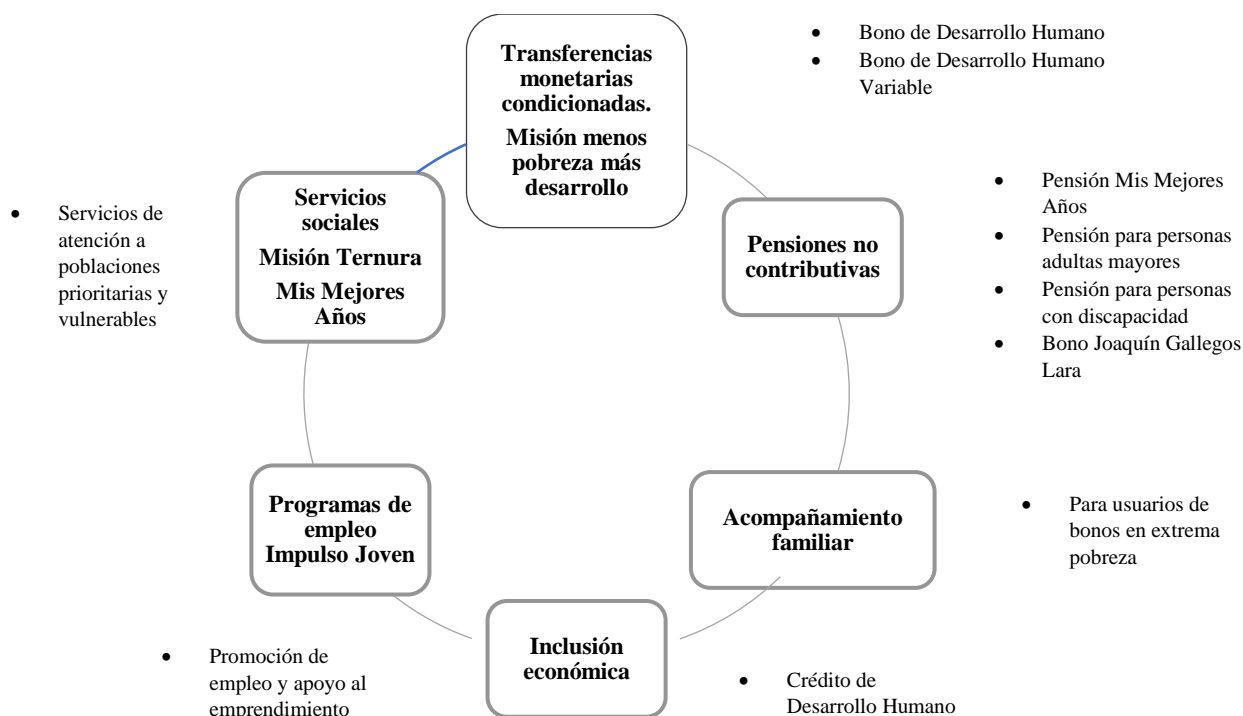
Transferencias monetarias condicionadas.

Misión menos pobreza más desarrollo

- Bono de Desarrollo Humano
- Bono de Desarrollo Humano Variable

Servicios sociales

Misión Ternura

Mis Mejores Años

- Servicios de atención a poblaciones prioritarias y vulnerables

Pensiones no contributivas

- Pensión Mis Mejores Años
- Pensión para personas adultas mayores
- Pensión para personas con discapacidad
- Bono Joaquín Gallegos Lara

Programas de empleo Impulso Joven

Acompañamiento familiar

- Para usuarios de bonos en extrema pobreza

Inclusión económica

- Promoción de empleo y apoyo al emprendimiento

- Crédito de Desarrollo Humano